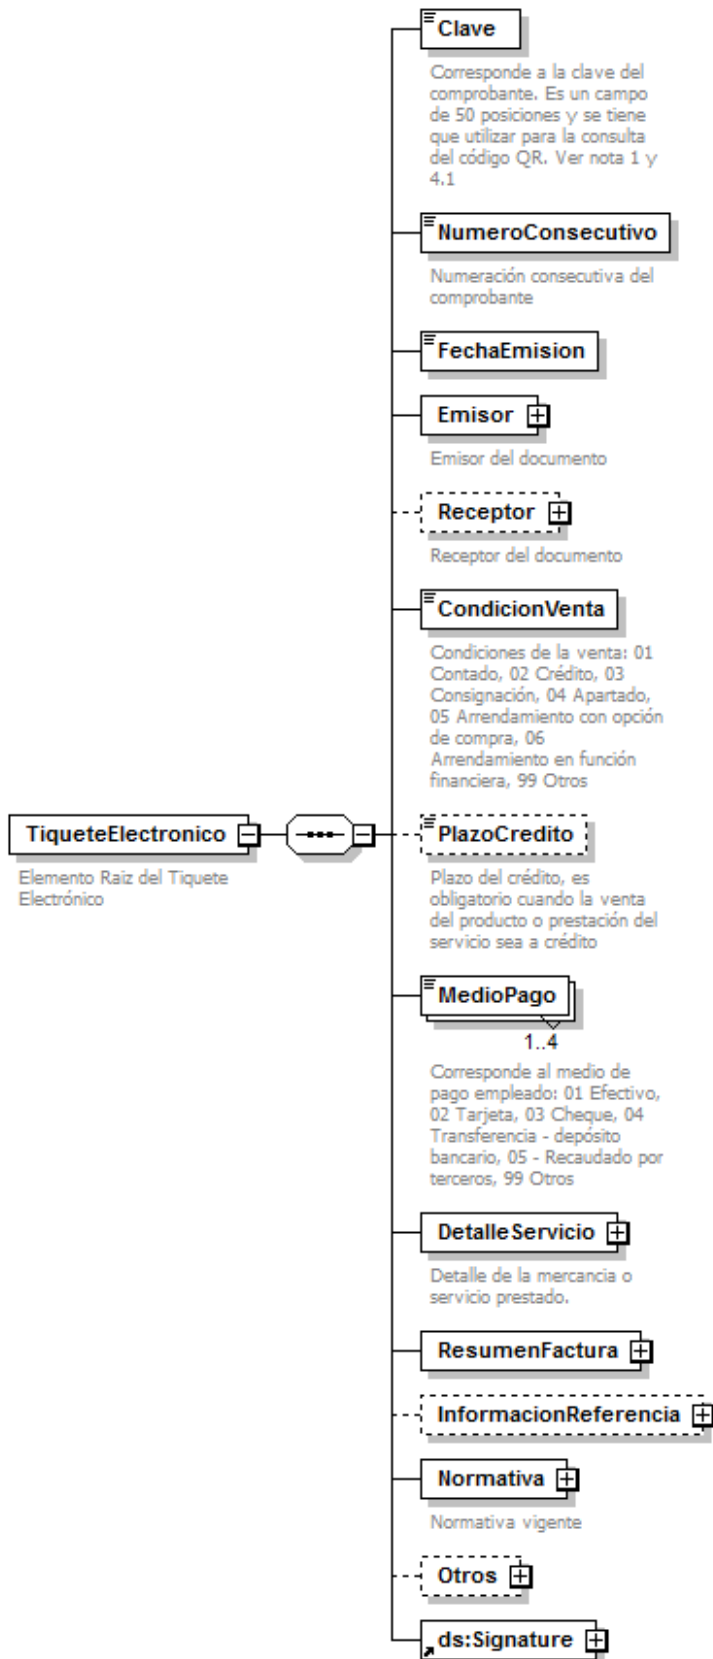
TiqueteElectronico

Elemento Raiz del Tiquete Electrónico

Clave

Corresponde a la clave del comprobante. Es un campo de 50 posiciones y se tiene que utilizar para la consulta del código QR. Ver nota 1 y 4.1

NumeroConsecutivo

Numeración consecutiva del comprobante

FechaEmision

Emisor

Emisor del documento

Receptor

Receptor del documento

CondicionVenta

Condiciones de la venta: 01 Contado, 02 Crédito, 03 Consignación, 04 Apartado, 05 Arrendamiento con opción de compra, 06 Arrendamiento en función financiera, 99 Otros

PlazoCredito

Plazo del crédito, es obligatorio cuando la venta del producto o prestación del servicio sea a crédito

MedioPago

1..4

Corresponde al medio de pago empleado: 01 Efectivo, 02 Tarjeta, 03 Cheque, 04 Transferencia - depósito bancario, 05 - Recaudado por terceros, 99 Otros

DetalleServicio

Detalle de la mercancia o servicio prestado.

ResumenFactura

InformacionReferencia

Normativa

Normativa vigente

Otros

ds:Signature